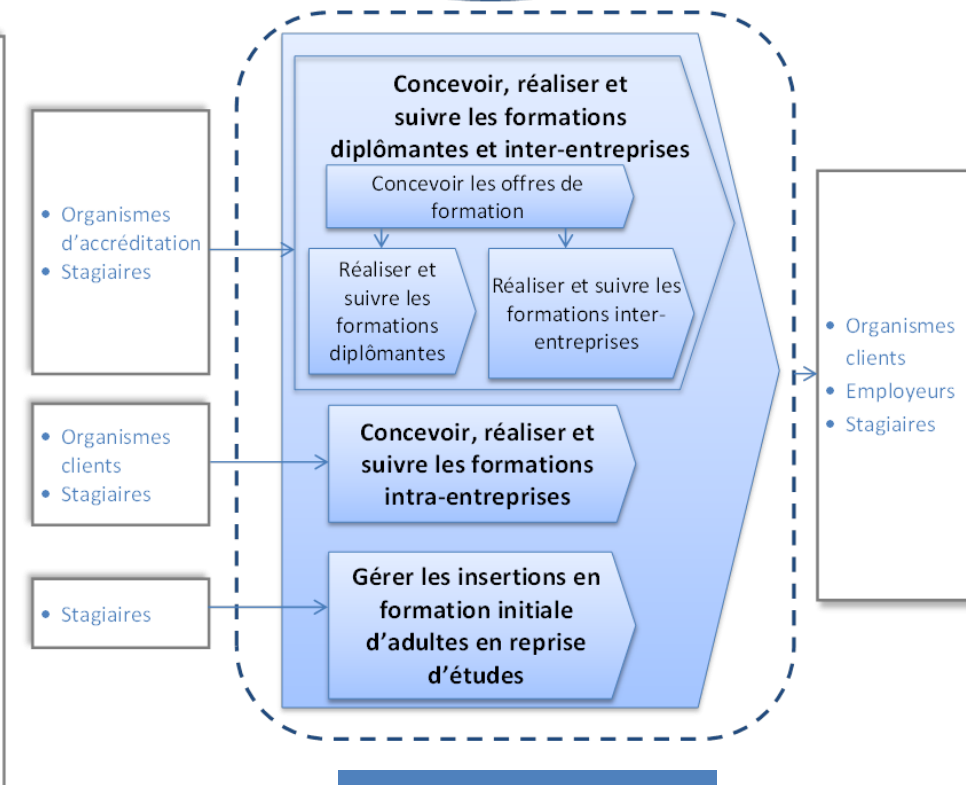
• Organismes d'accréditation
• Stagiaires

• Organismes clients
• Stagiaires

• Stagiaires

Concevoir, réaliser et suivre les formations diplômantes et inter-entreprises

Concevoir les offres de formation

Réaliser et suivre les formations diplômantes

Réaliser et suivre les formations inter-entreprises

Concevoir, réaliser et suivre les formations intra-entreprises

Gérer les insertions en formation initiale d'adultes en reprise d'études

• Organismes clients
• Employeurs
• Stagiaires